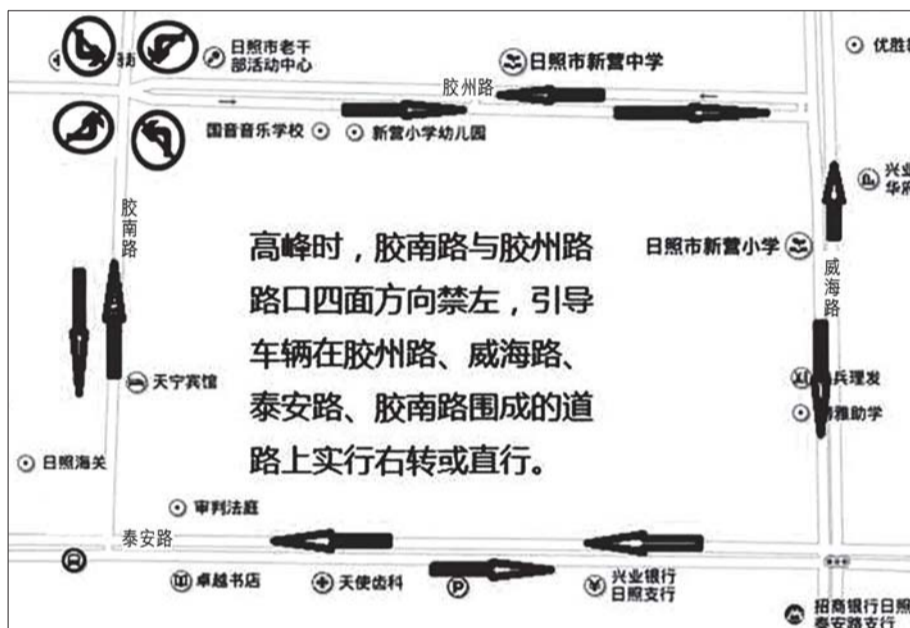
日照市老干部活动中心

日照市新营中学

优胜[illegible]

胶州路

国音音乐学校

新营小学幼儿园

兴业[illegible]

华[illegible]

胶南路

高峰时，胶南路与胶州路路口四面方向禁左，引导车辆在胶州路、威海路、泰安路、胶南路围成的道路上实行右转或直行。

日照市新营小学

威海路

天宁宾馆

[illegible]兵理发

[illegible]雅助学

日照海关

审判法庭

泰安路

卓越书店

天使齿科

兴业银行日照支行

招商银行日照泰安支行